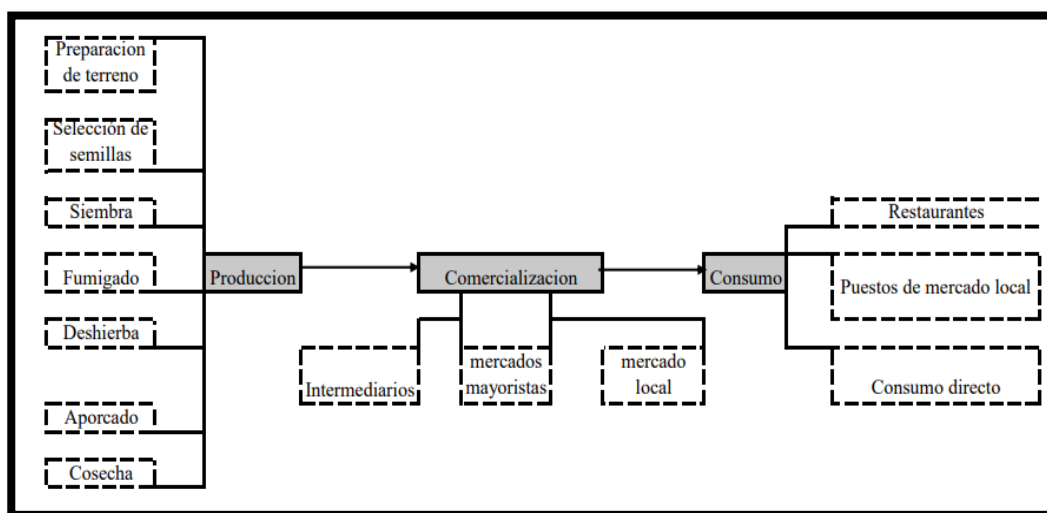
Preparacion de terreno

Seleccion de semillas

Siembra

Fumigado

Deshierba

Aporcado

Cosecha

Produccion

Comercializacion

Consumo

Intermediarios

mercados mayoristas

mercado local

Restaurantes

Puestos de mercado local

Consumo directo